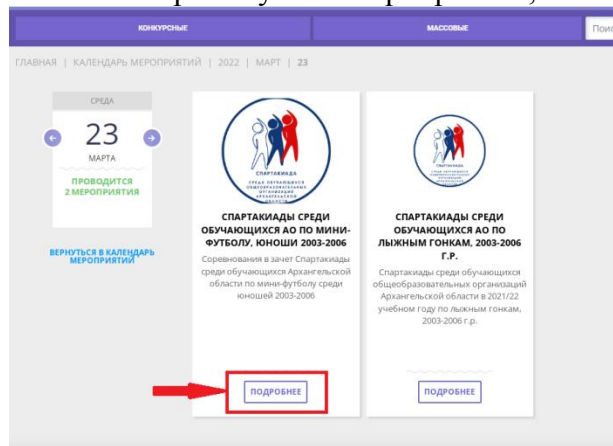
КОНКУРСНЫЕ

МАССОВЫЕ

Поис

ГЛАВНАЯ | КАЛЕНДАРЬ МЕРОПРИЯТИЙ | 2022 | МАРТ | 23

СРЕДА

23

МАРТА

ПРОВОДИТСЯ 2 МЕРОПРИЯТИЯ

ВЕРНУТЬСЯ В КАЛЕНДАРЬ МЕРОПРИЯТИЙ

СПАРТАКИАДА

СРЕДИ ОБУЧАЮЩИХСЯ ОБЩЕОБРАЗОВАТЕЛЬНЫХ ОРГАНИЗАЦИЙ

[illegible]

СПАРТАКИАДЫ СРЕДИ ОБУЧАЮЩИХСЯ АО ПО МИНИ-ФУТБОЛУ, ЮНОШИ 2003-2006

Соревнования в зачет Спартакиады среди обучающихся Архангельской области по мини-футболу среди юношей 2003-2006

ПОДРОБНЕЕ

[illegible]

СПАРТАКИАДЫ СРЕДИ ОБУЧАЮЩИХСЯ АО ПО ЛЫЖНЫМ ГОНКАМ, 2003-2006 Г.Р.

Спартакиады среди обучающихся общеобразовательных организаций Архангельской области в 2021/22 учебном году по лыжным гонкам, 2003-2006 г.р.

ПОДРОБНЕЕ